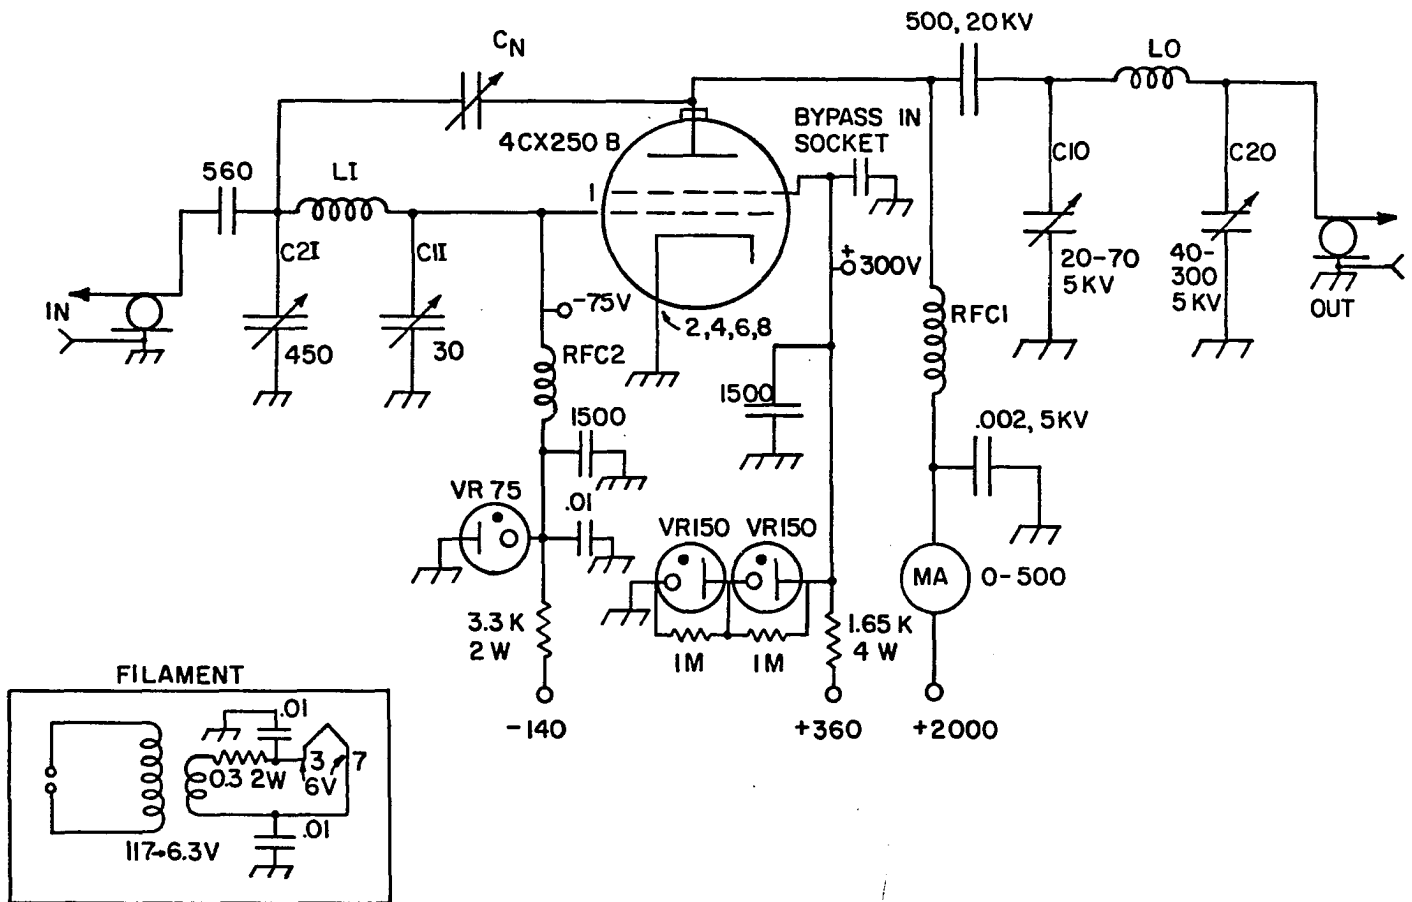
$C_N$

500, 20KV

LO

4CX250 B

BYPASS IN SOCKET

560

LI

CI0

C20

1

C2I

CII

+

300V

20-70 5KV

40-300 5KV

IN

OUT

-75V

RFCI

450

30

2,4,6,8

RFC2

1500

1500

.002, 5KV

VR 75

.01

VRI50

VRI50

MA

0-500

3.3 K 2 W

1.65 K 4 W

IM

IM

-140

+360

+2000

FILAMENT

.01

0.3 2W

3

6V

7

.01

117→6.3V